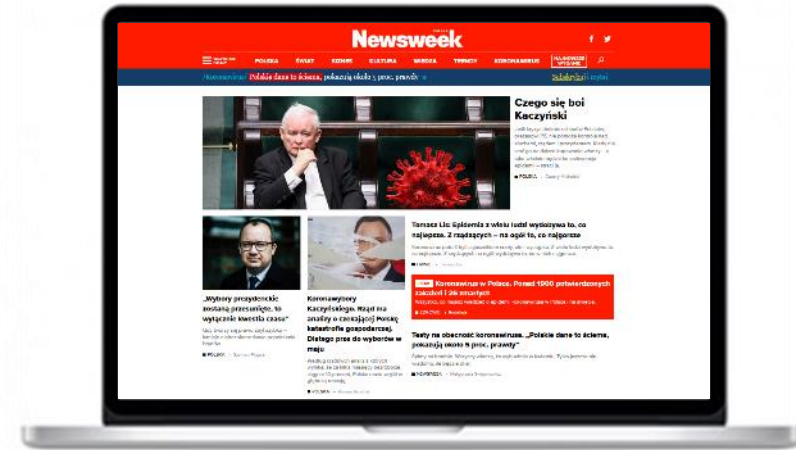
Newsweek

POLSKA ŚWIAT BIZNES KULTURA WIEDZA TRENDY KORONAWIRUS

Koronawirus: Polskie dane to ściema, pokazują około 5 proc. prawdy

Czego się boi Kaczyński

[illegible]

POLSKA

„Wybory prezydenckie zostaną przesunięte, to wyłącznie kwestia czasu"

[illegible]

POLSKA

Koronawybory Kaczyńskiego. Rząd ma analizy o czekającej Polskę katastrofie gospodarczej. Dlatego prze do wyborów w maju

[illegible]

Tomasz Lis: Epidemia z wielu ludzi wydobywa to, co najlepsze. Z rządzących – na ogół to, co najgorsze

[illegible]

Koronawirus w Polsce. Ponad 1900 potwierdzonych zakażeń i 26 zmarłych

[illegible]

Testy na obecność koronawirusa. „Polskie dane to ściema, pokazują około 5 proc. prawdy"

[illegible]

POWROZMA